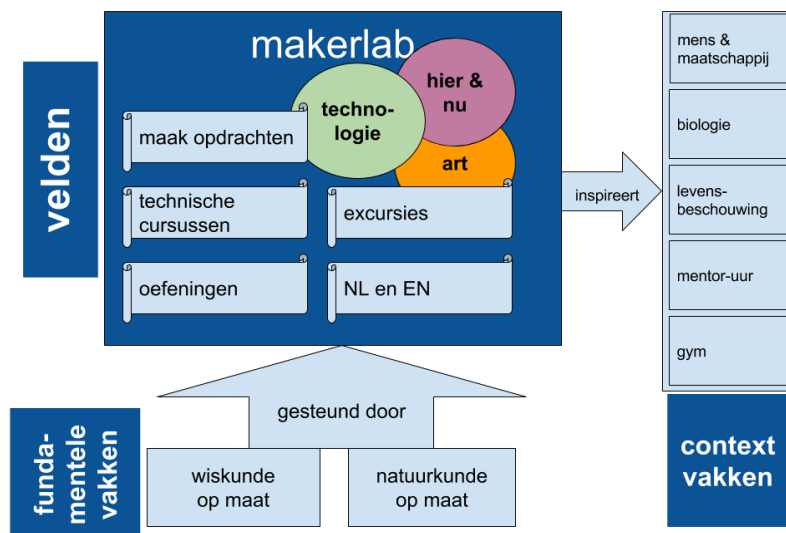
velden

makerlab

technologie

hier & nu

art

maak opdrachten

technische cursussen

excursies

oefeningen

NL en EN

inspireert

mens & maatschappij

biologie

levensbeschouwing

mentor-uur

gym

context vakken

gesteund door

wiskunde op maat

natuurkunde op maat

fundamentele vakken